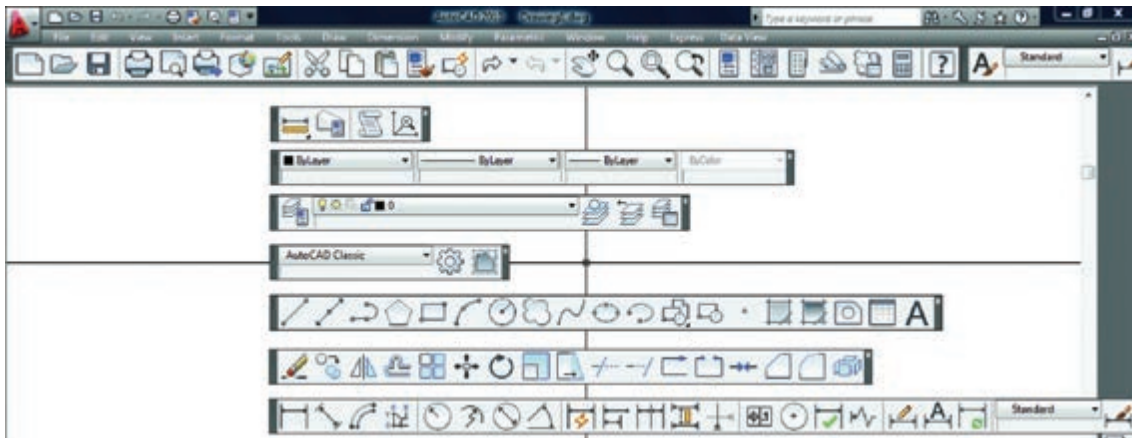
AutoCAD 2012 Drawing1.dwg

Type a keyword or phrase

File Edit View Insert Format Tools Draw Dimension Modify Parametric Window Help Express Data View

Standard

ByLayer ByLayer ByLayer ByColor

0

AutoCAD Classic

A

Standard